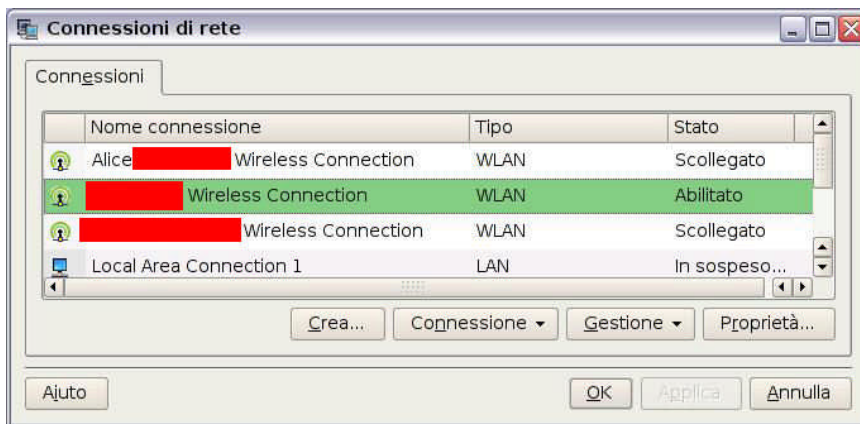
Connessioni di rete

Connessioni

| Nome connessione | Tipo | Stato |
|---|---|---|
| Alice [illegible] Wireless Connection | WLAN | Scollegato |
| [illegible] Wireless Connection | WLAN | Abilitato |
| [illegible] Wireless Connection | WLAN | Scollegato |
| Local Area Connection 1 | LAN | In sospeso... |

Crea... Connessione Gestione Proprietà...

Aiuto OK Applica Annulla